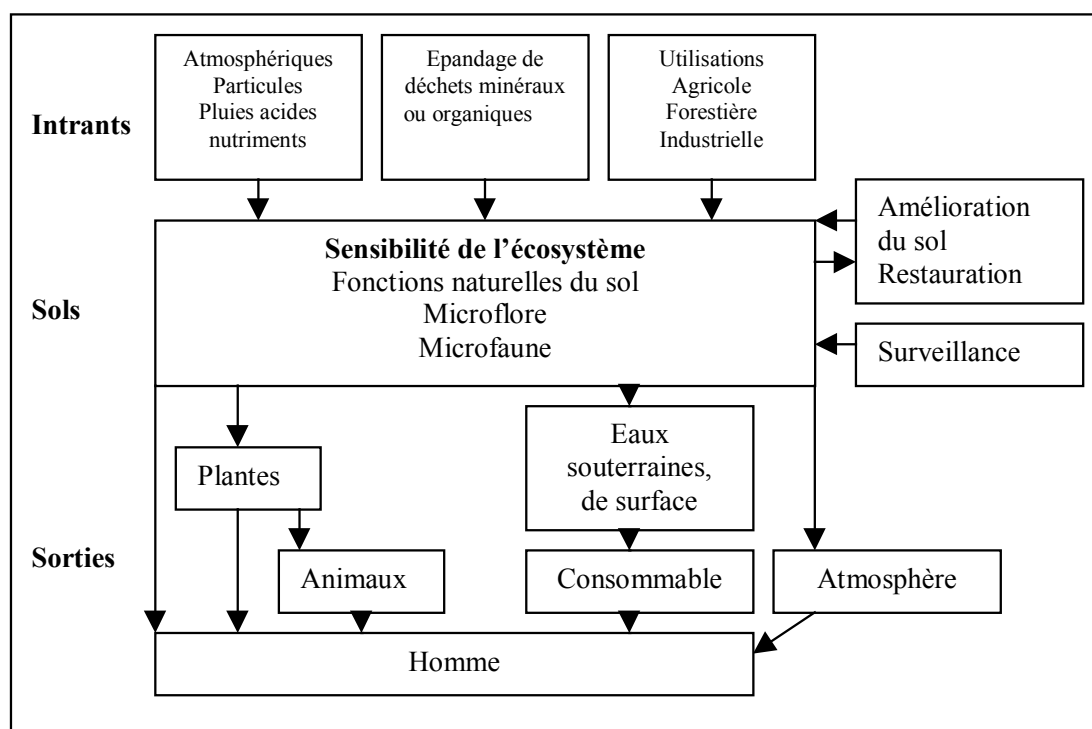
Intrants

Atmosphériques
Particules
Pluies acides
nutriments

Epandage de déchets minéraux ou organiques

Utilisations
Agricole
Forestière
Industrielle

Amélioration du sol
Restauration

Sols

**Sensibilité de l'écosystème**
Fonctions naturelles du sol
Microflore
Microfaune

Surveillance

Sorties

Plantes

Eaux souterraines, de surface

Animaux

Consommable

Atmosphère

Homme